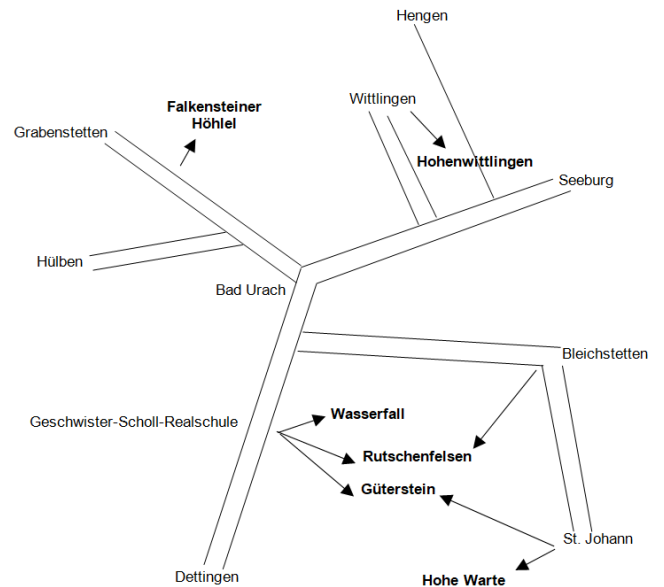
Hengen

Falkensteiner Höhlel

Wittlingen

Grabenstetten

Hohenwittlingen

Seeburg

Hülben

Bad Urach

Bleichstetten

Geschwister-Scholl-Realschule

Wasserfall

Rutschenfelsen

Güterstein

St. Johann

Dettingen

Hohe Warte